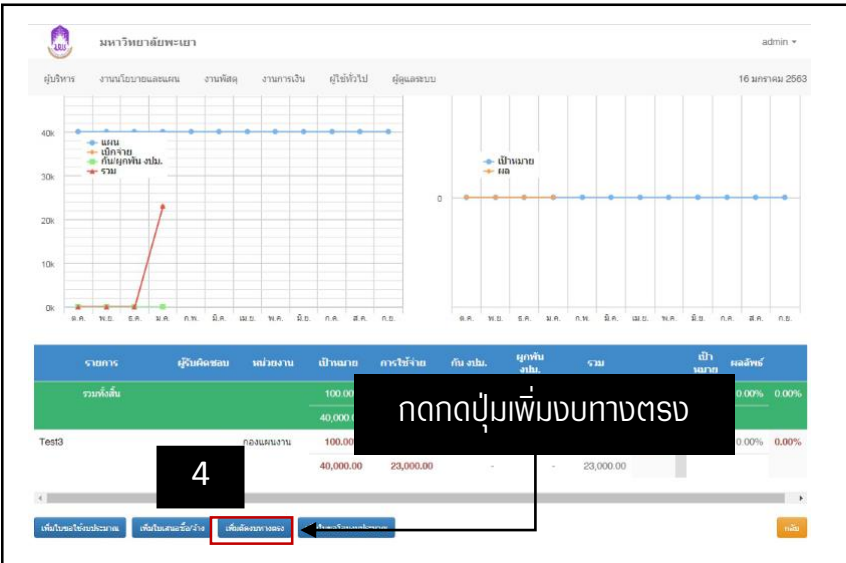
มหาวิทยาลัยพะเยา

admin ▾

ผู้บริหาร งานนโยบายและแผน งานพัสดุ งานการเงิน ผู้ใช้ทั่วไป ผู้ดูแลระบบ

16 มกราคม 2563

40k
30k
20k
10k
0k

แผน
เบิกจ่าย
กัน/ผูกพัน งปม.
รวม

ต.ค. พ.ย. ธ.ค. ม.ค. ก.พ. มี.ค. เม.ย. พ.ค. มิ.ย. ก.ค. ส.ค. ก.ย.

เป้าหมาย
ผล

0

ต.ค. พ.ย. ธ.ค. ม.ค. ก.พ. มี.ค. เม.ย. พ.ค. มิ.ย. ก.ค. ส.ค. ก.ย.

| รายการ | ผู้รับผิดชอบ | หน่วยงาน | เป้าหมาย | การใช้จ่าย | กัน งปม. | ผูกพัน งปม. | รวม | เป้าหมาย | ผลลัพธ์ |
|---|---|---|---|---|---|---|---|---|---|
| รวมทั้งสิ้น | | | 100.00 | | | | | 0.00% | 0.00% |
| | | | 40,000 | | | | | | |
| Test3 | | กองแผนงาน | 100.00 | | | | | 0.00% | 0.00% |
| | | | 40,000.00 | 23,000.00 | - | - | 23,000.00 | | |

กดกดปุ่มเพิ่มงบทางตรง

4

เพิ่มใบขอใช้งบประมาณ เพิ่มใบเสนอซื้อ/จ้าง เพิ่มจัดงบทางตรง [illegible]

กลับ